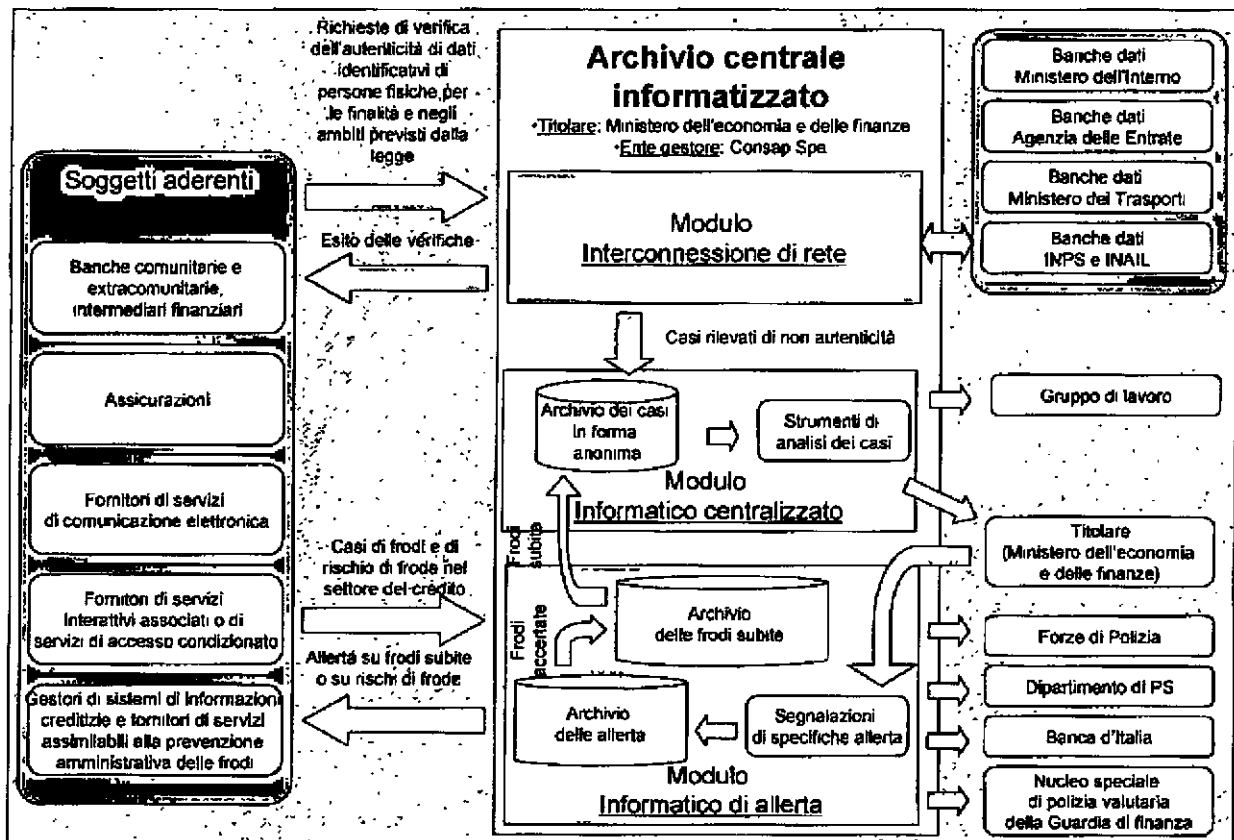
Soggetti aderenti

Banche comunitarie e extracomunitarie, intermediari finanziari

Assicurazioni

Fornitori di servizi di comunicazione elettronica

Fornitori di servizi interattivi associati o di servizi di accesso condizionato

Gestori di sistemi di informazioni creditizie e fornitori di servizi assimilabili alla prevenzione amministrativa delle frodi

Richieste di verifica dell'autenticità di dati identificativi di persone fisiche per le finalità e negli ambiti previsti dalla legge

Esito delle verifiche

Casi di frodi e di rischio di frode nel settore del credito

Allertà su frodi subite o su rischi di frode

Archivio centrale informatizzato
•Titolare: Ministero dell'economia e delle finanze
•Ente gestore: Consap Spa

Modulo
Interconnessione di rete

Casi rilevati di non autenticità

Archivio dei casi in forma anonima

Strumenti di analisi dei casi

Modulo
Informatico centralizzato

Frodi subite

Frodi accertate

Archivio delle frodi subite

Archivio delle allerta

Segnalazioni di specifiche allerta

Modulo
Informatico di allerta

Banche dati Ministero dell'Interno

Banche dati Agenzia delle Entrate

Banche dati Ministero dei Trasporti

Banche dati INPS e INAIL

Gruppo di lavoro

Titolare (Ministero dell'economia e delle finanze)

Forze di Polizia

Dipartimento di PS

Banca d'Italia

Nucleo speciale di polizia valutaria della Guardia di finanza